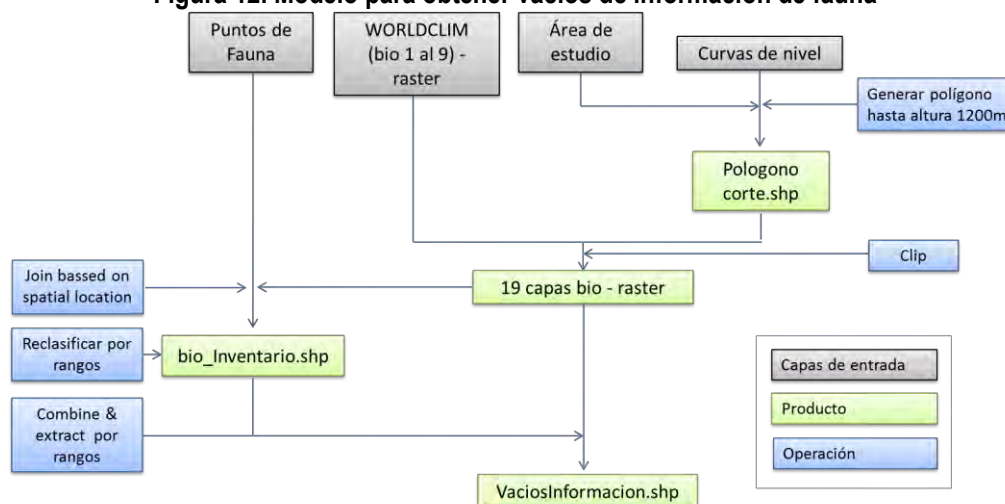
Figura 12. Modelo para obtener vacíos de información de fauna

Puntos de Fauna

WORLDCLIM (bio 1 al 9) - raster

Área de estudio

Curvas de nivel

Generar polígono hasta altura 1200m

Pologono corte.shp

Clip

Join bassed on spatial location

19 capas bio - raster

Reclasificar por rangos

bio_Inventario.shp

Combine & extract por rangos

VaciosInformacion.shp

Capas de entrada

Producto

Operación